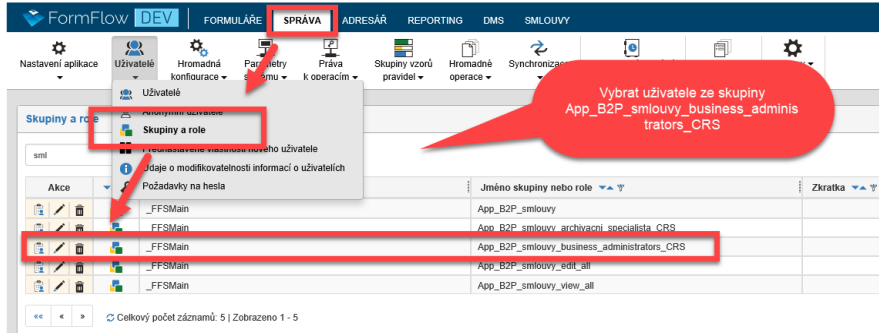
FormFlow DEV FORMULÁŘE SPRÁVA ADRESÁŘ REPORTING DMS SMLOUVY

Nastavení aplikace Uživatelé Hromadná konfigurace Parametry systému Práva k operacím Skupiny vzorů pravidel Hromadné operace Synchronizace

Uživatelé
Anonymní uživatelé
Skupiny a role
Přednastavené vlastnosti nového uživatele
Údaje o modifikovatelnosti informací o uživatelích
Požadavky na hesla

Vybrat uživatele ze skupiny App_B2P_smlouvy_business_administrators_CRS

Skupiny a role

sml

| Akce | | | Jméno skupiny nebo role | Zkratka |
|---|---|---|---|---|
| | | _FFSMain | App_B2P_smlouvy | |
| | | _FFSMain | App_B2P_smlouvy_archivacni_specialista_CRS | |
| | | _FFSMain | App_B2P_smlouvy_business_administrators_CRS | |
| | | _FFSMain | App_B2P_smlouvy_edit_all | |
| | | _FFSMain | App_B2P_smlouvy_view_all | |

«« « » Celkový počet záznamů: 5 | Zobrazeno 1 - 5